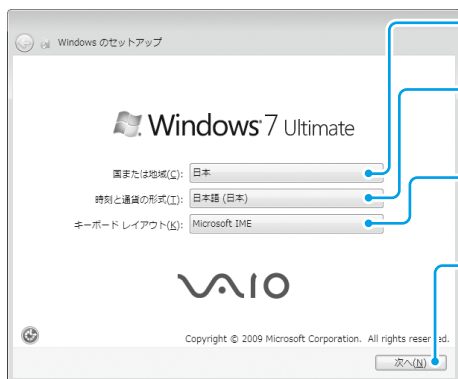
Windows のセットアップ

Windows 7 Ultimate

国または地域(C): 日本

時刻と通貨の形式(T): 日本語 (日本)

キーボード レイアウト(K): Microsoft IME

VAIO

Copyright © 2009 Microsoft Corporation. All rights reserved.

次へ(N)